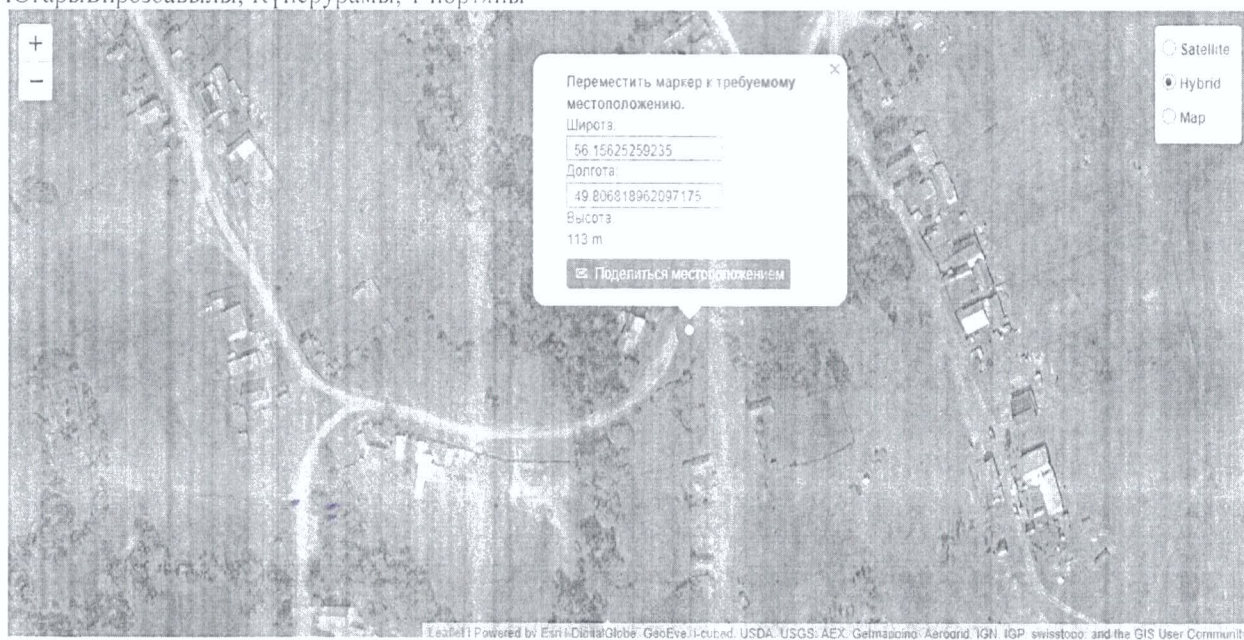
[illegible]

+
−

Satellite
Hybrid
Map

Переместить маркер к требуемому местоположению.
Широта:
56.15625259235
Долгота:
49.806818962097175
Высота:
113 m
Поделиться местоположением

Leaflet | Powered by Esri | DigitalGlobe, GeoEye, i-cubed, USDA, USGS, AEX, Getmapping, Aerogrid, IGN, IGP, swisstopo, and the GIS User Communit